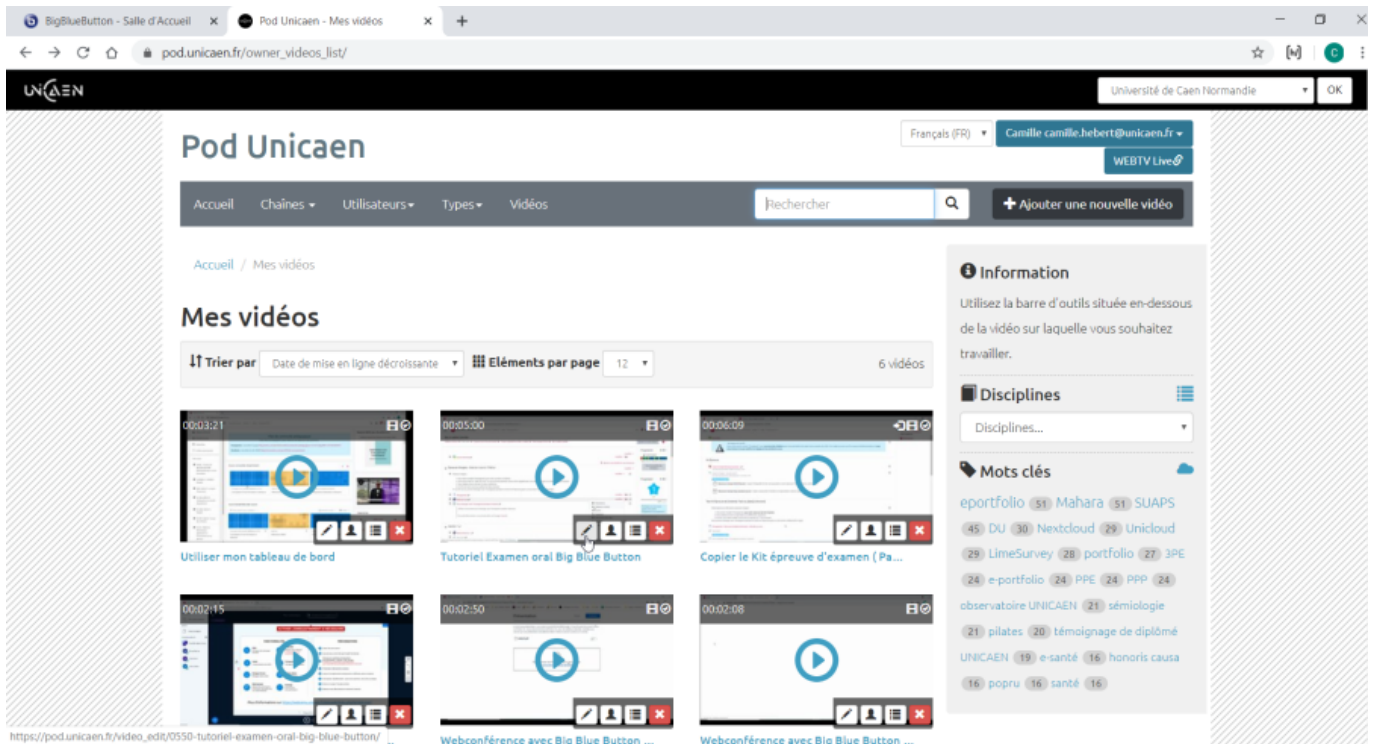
BigBlueButton - Salle d'Accueil ×
Pod Unicaen - Mes vidéos ×
+
pod.unicaen.fr/owner_videos_list/

UNICAEN
Université de Caen Normandie
OK

Pod Unicaen
Français (FR)
Camille camille.hebert@unicaen.fr
WEBTV Live

Accueil
Chaînes
Utilisateurs
Types
Vidéos
Rechercher
Ajouter une nouvelle vidéo

Accueil / Mes vidéos

Mes vidéos

Trier par
Date de mise en ligne décroissante
Eléments par page
12
6 vidéos

00:03:21
Utiliser mon tableau de bord

00:05:00
Tutoriel Examen oral Big Blue Button

00:06:09
Copier le Kit épreuve d'examen ( Pa...

00:02:15

00:02:50
Webconférence avec Big Blue Button ...

00:02:08
Webconférence avec Big Blue Button ...

https://pod.unicaen.fr/video_edit/0550-tutoriel-examen-oral-big-blue-button/

Information
Utilisez la barre d'outils située en-dessous de la vidéo sur laquelle vous souhaitez travailler.

Disciplines
Disciplines...

Mots clés
eportfolio 51 Mahara 51 SUAPS 45 DU 30 Nextcloud 29 Unicloud 29 LimeSurvey 28 portfolio 27 3PE 24 e-portfolio 24 PPE 24 PPP 24 observatoire UNICAEN 21 sémiologie 21 pilates 20 témoignage de diplômé UNICAEN 19 e-santé 16 honoris causa 16 popru 16 santé 16